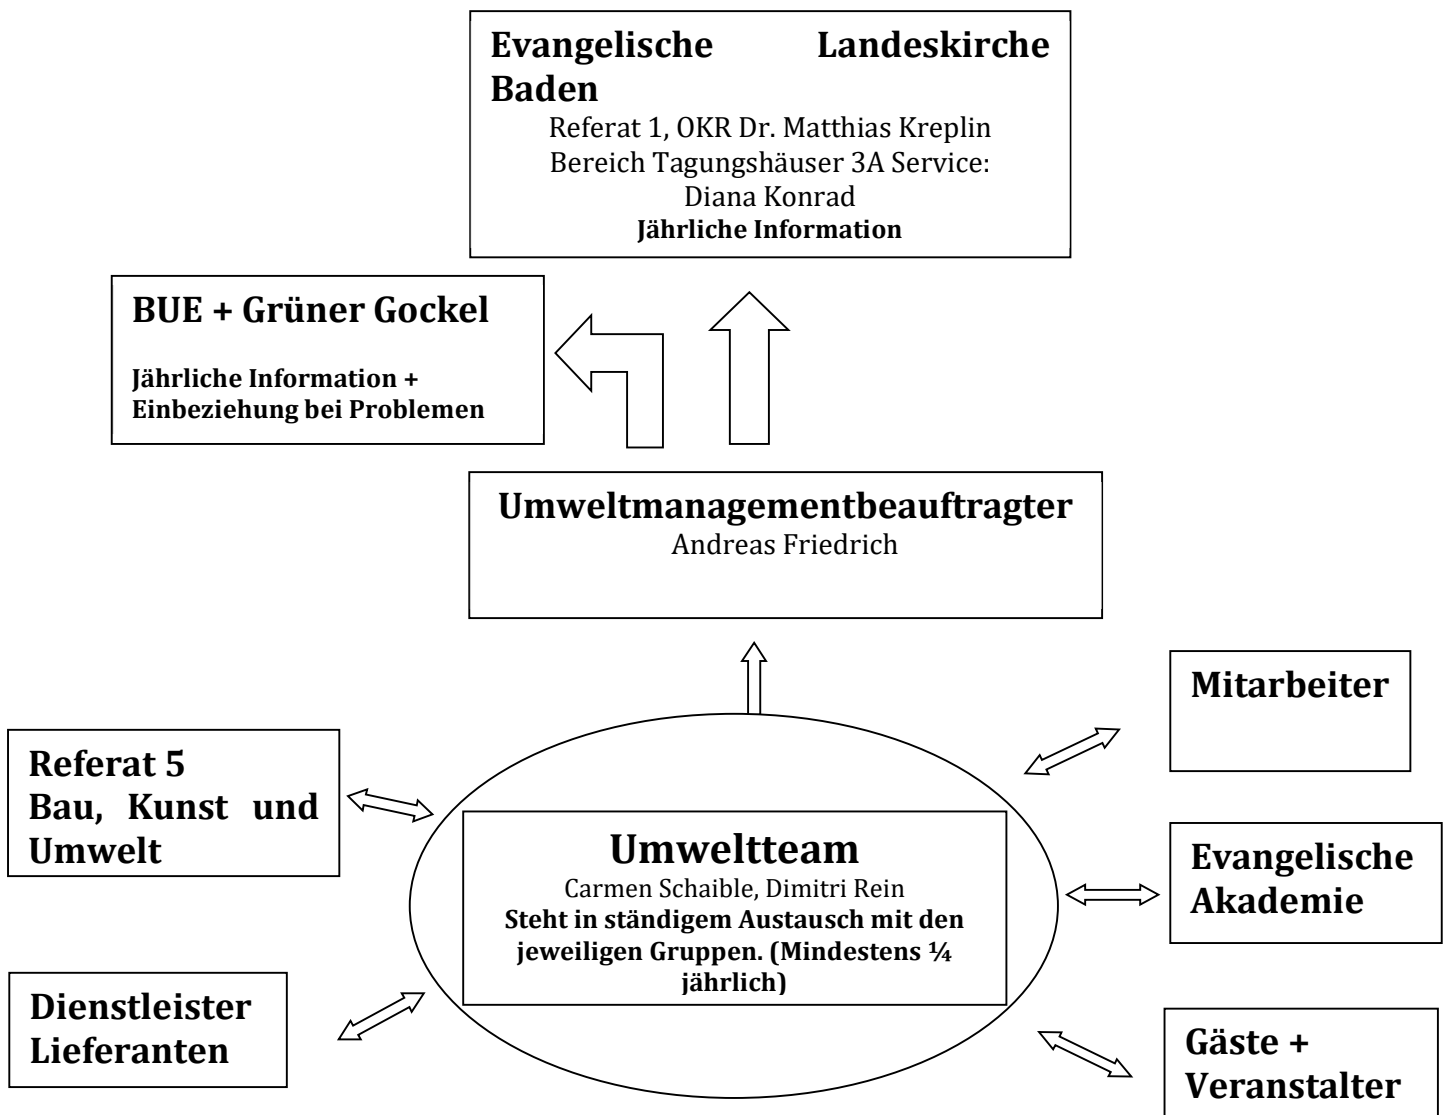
Evangelische Landeskirche Baden
Referat 1, OKR Dr. Matthias Kreplin
Bereich Tagungshäuser 3A Service:
Diana Konrad
Jährliche Information

BUE + Grüner Gockel

Jährliche Information +
Einbeziehung bei Problemen

Umweltmanagementbeauftragter
Andreas Friedrich

Mitarbeiter

Referat 5
Bau, Kunst und Umwelt

Umweltteam
Carmen Schaible, Dimitri Rein
Steht in ständigem Austausch mit den jeweiligen Gruppen. (Mindestens ¼ jährlich)

Evangelische Akademie

Dienstleister
Lieferanten

Gäste +
Veranstalter